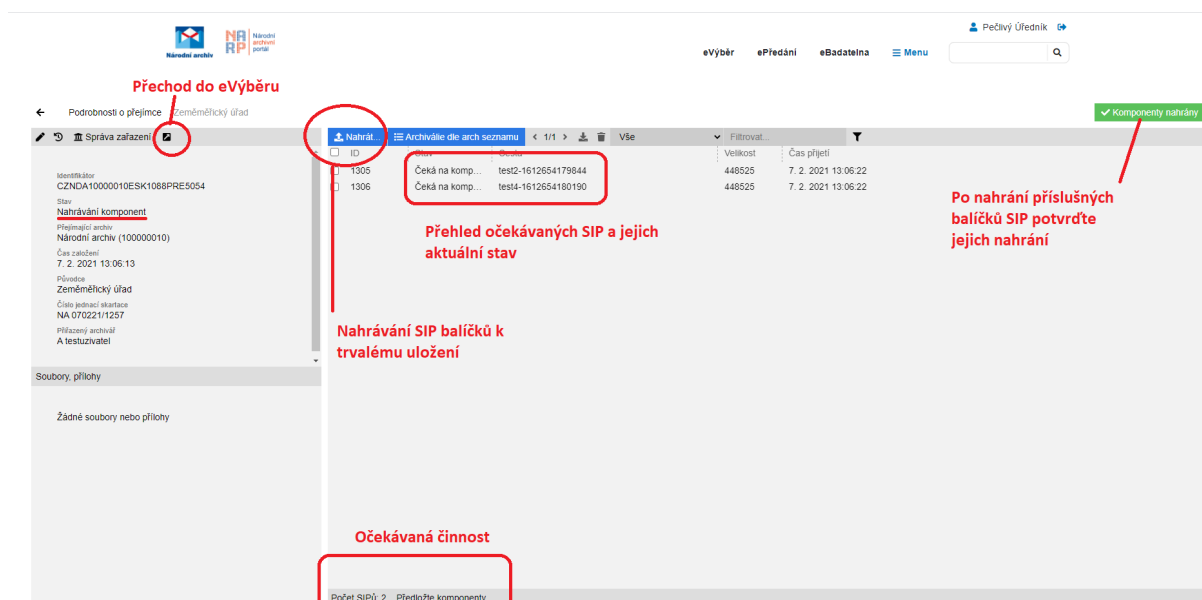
Národní archiv

NA RP Národní archivní portál

Pečlivý Úředník

eVýběr ePředání eBadatelna Menu

Přechod do eVýběru

Podrobnosti o přejímce Zeměměřický úřad

Komponenty nahrány

Správa zařazení

Nahrát... Archiválie dle arch seznamu 1/1 Vše Filtrovat...

| ID | Stav | Cesta | Velikost | Čas přijetí |
|---|---|---|---|---|
| 1305 | Čeká na komp... | test2-1612654179844 | 448525 | 7. 2. 2021 13:06:22 |
| 1306 | Čeká na komp... | test4-1612654180190 | 448525 | 7. 2. 2021 13:06:22 |

Identifikátor
CZNDA10000010ESK1088PRE5054
Stav
Nahrávání komponent
Přejímající archiv
Národní archiv (100000010)
Čas založení
7. 2. 2021 13:06:13
Původce
Zeměměřický úřad
Číslo jednací skartace
NA 070221/1257
Přiřazený archivář
A testuzivatel

Přehled očekávaných SIP a jejich aktuální stav

Po nahrání příslušných balíčků SIP potvrďte jejich nahrání

Nahrávání SIP balíčků k trvalému uložení

Soubory, přílohy

Žádné soubory nebo přílohy

Očekávaná činnost

Počet SIPů: 2 Předložte komponenty